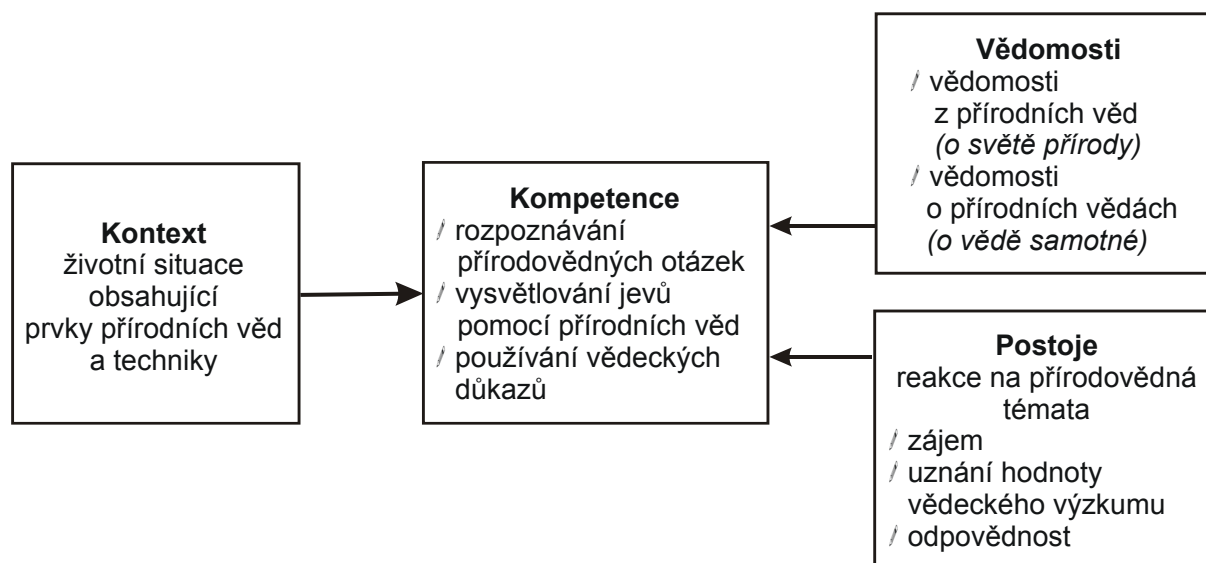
Kontext
životní situace obsahující prvky přírodních věd a techniky

Kompetence
/ rozpoznávání přírodovědných otázek
/ vysvětlování jevů pomocí přírodních věd
/ používání vědeckých důkazů

Vědomosti
/ vědomosti z přírodních věd *(o světě přírody)*
/ vědomosti o přírodních vědách *(o vědě samotné)*

Postoje
reakce na přírodovědná témata
/ zájem
/ uznání hodnoty vědeckého výzkumu
/ odpovědnost